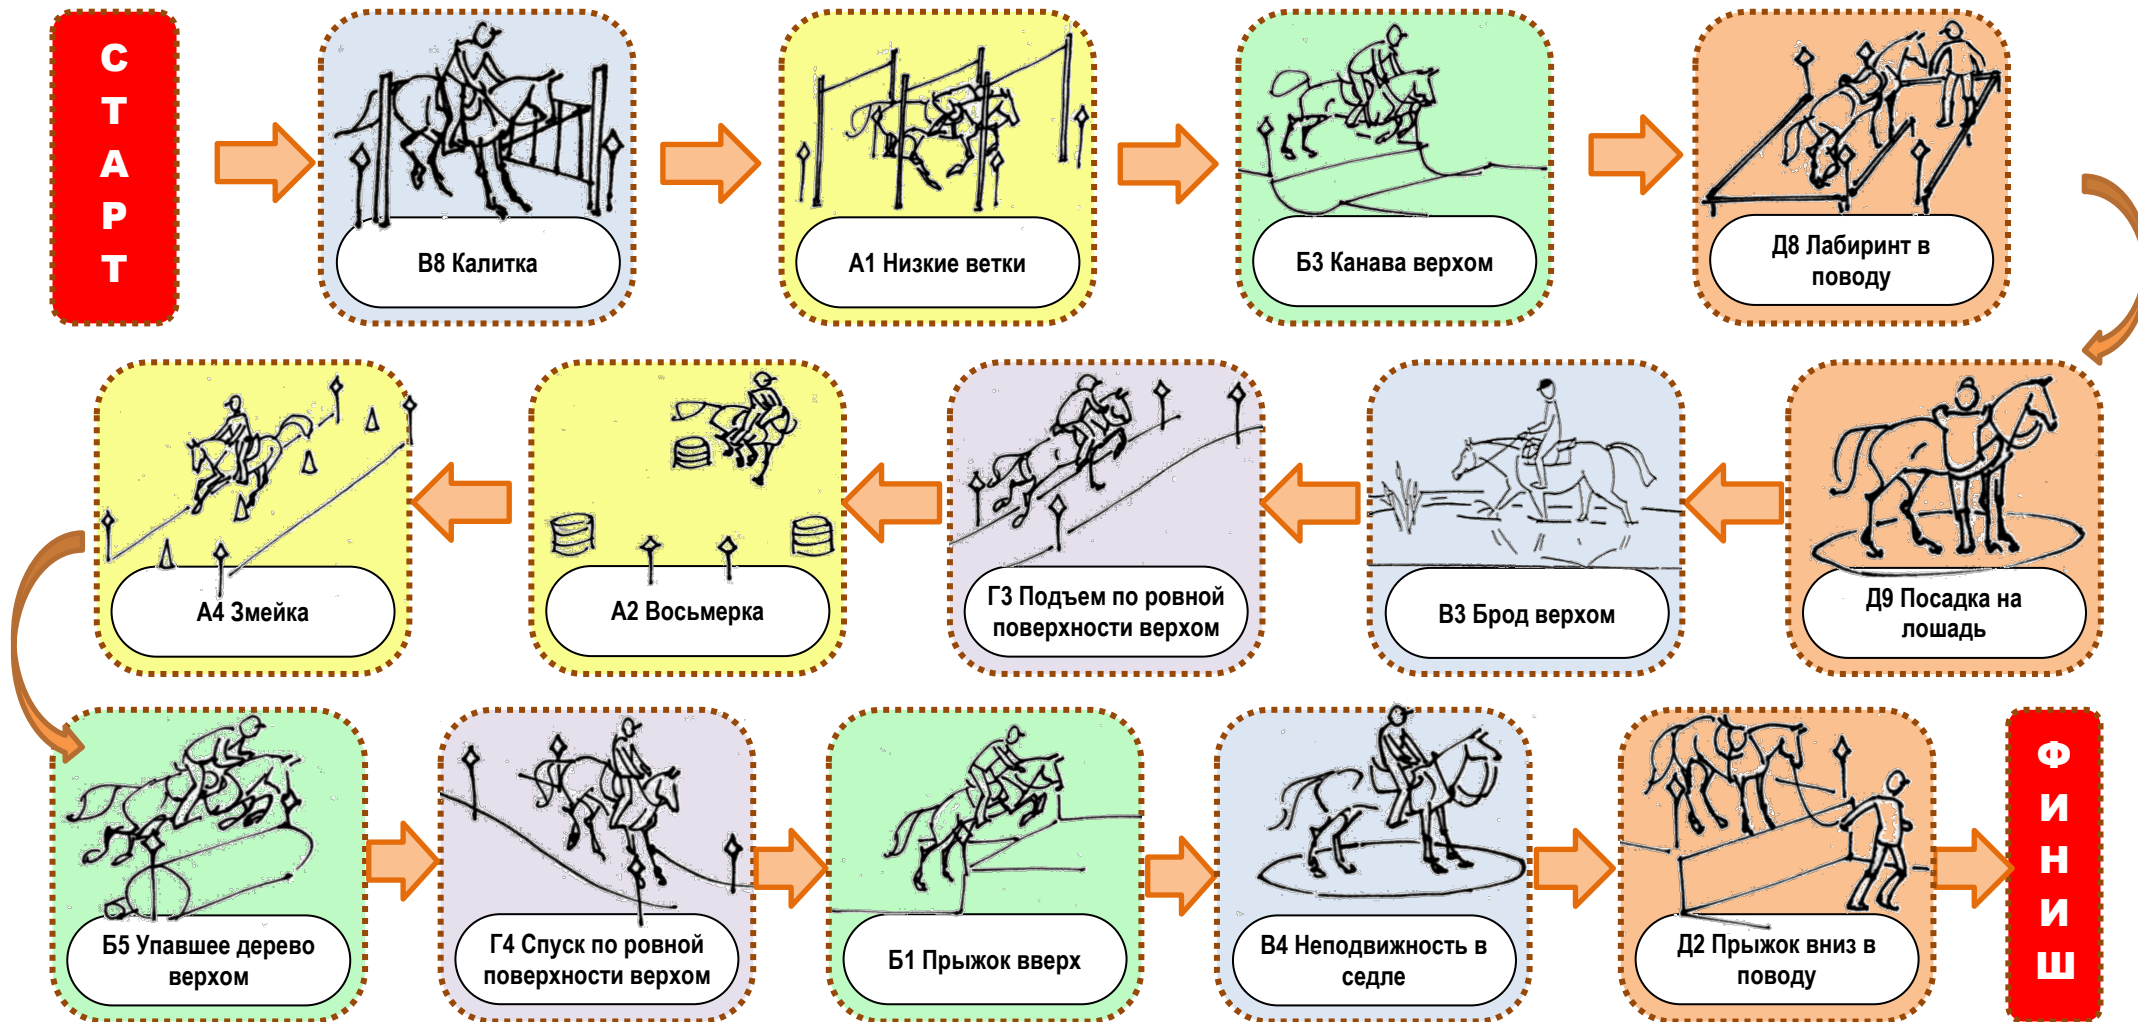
СТАРТ

В8 Калитка

А1 Низкие ветки

Б3 Канава верхом

Д8 Лабиринт в поводу

Д9 Посадка на лошадь

В3 Брод верхом

Г3 Подъем по ровной поверхности верхом

А2 Восьмерка

А4 Змейка

Б5 Упавшее дерево верхом

Г4 Спуск по ровной поверхности верхом

Б1 Прыжок вверх

В4 Неподвижность в седле

Д2 Прыжок вниз в поводу

ФИНИШ